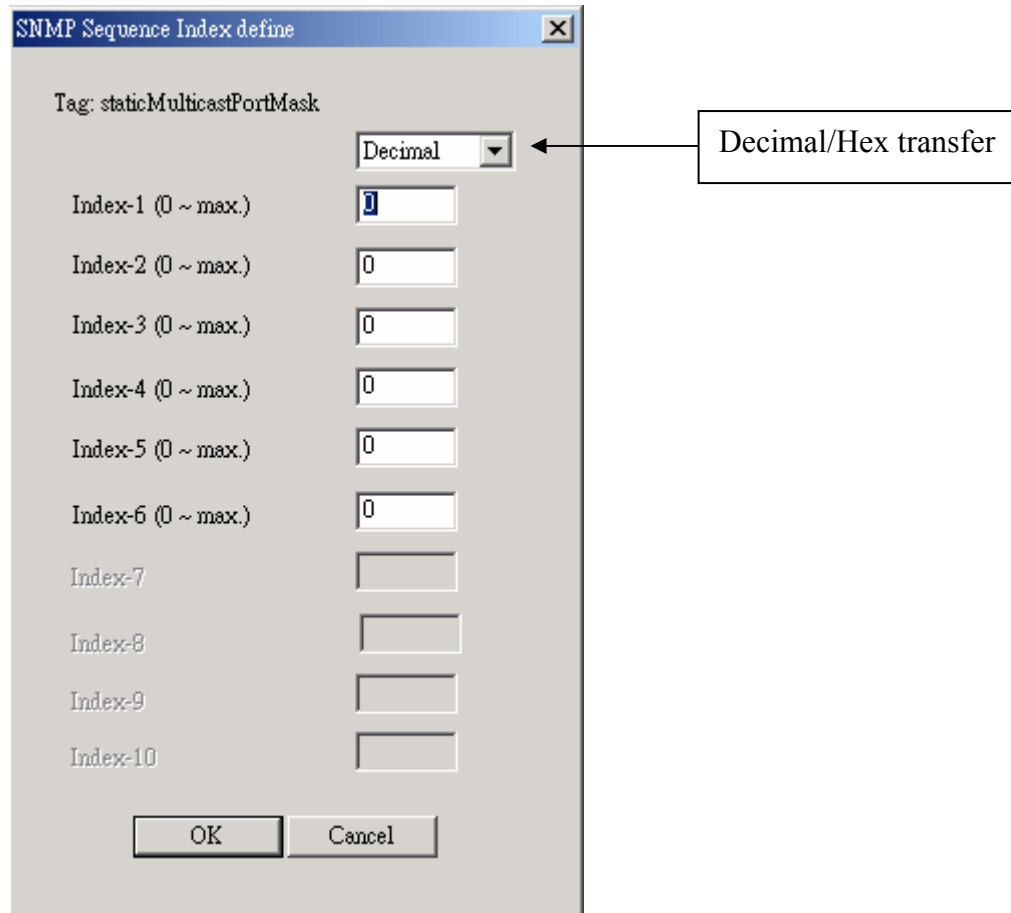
SNMP Sequence Index define

Tag: staticMulticastPortMask

Decimal

Decimal/Hex transfer

Index-1 (0 ~ max.) 0

Index-2 (0 ~ max.) 0

Index-3 (0 ~ max.) 0

Index-4 (0 ~ max.) 0

Index-5 (0 ~ max.) 0

Index-6 (0 ~ max.) 0

Index-7

Index-8

Index-9

Index-10

OK

Cancel